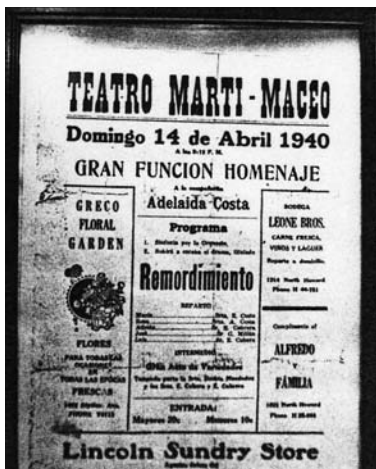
TEATRO MARTI - MACEO

Domingo 14 de Abril 1940
A las 8-15 P. M.

GRAN FUNCION HOMENAJE
A la compañía
Adelaida Costa

GRECO FLORAL GARDEN

FLORES
PARA TODAS LAS OCASIONES
TODAS LAS EPOCAS
FRESCAS
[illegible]
PHONE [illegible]

Programa
1. Sinfonía por la Orquesta.
2. Subirá a escena el drama, titulado

Remordimiento

REPARTO
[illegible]
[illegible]
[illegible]
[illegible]
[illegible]

INTERMEDIO
Gran Acto de Variedades
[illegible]

ENTRADA:
Mayores 20c. Menores 10c.

BODEGA
LEONE BROS.
CARNE FRESCA, VINOS Y LAGUER
Reparto a domicilio.
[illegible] North Howard
Phone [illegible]

Cumplimiento of
ALFREDO
FAMILIA
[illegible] North Howard
Phone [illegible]

Lincoln Sundry Store
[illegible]